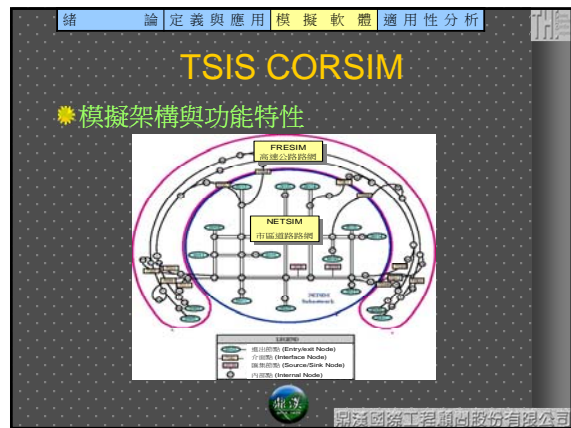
緒　論 | 定義與應用 | 模擬軟體 | 適用性分析

TSIS CORSIM

模擬架構與功能特性

FRESIM
高速公路路網

NETSIM
市區道路路網

NETSIM Subnetwork

LEGEND
進出節點 (Entry/exit Node)
介面節點 (Interface Node)
匯集節點 (Source/Sink Node)
內部節點 (Internal Node)

鼎漢國際工程顧問股份有限公司